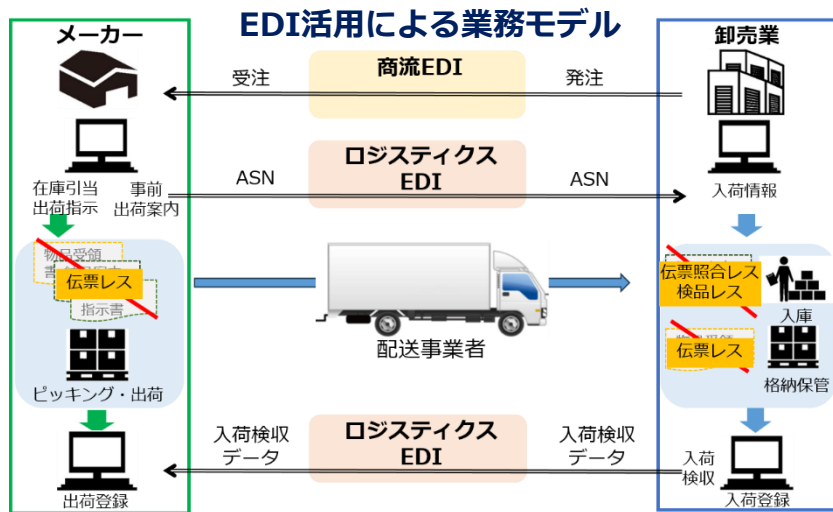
EDI活用による業務モデル

メーカー

卸売業

受注

商流EDI

発注

ロジスティクス EDI

ASN

ASN

在庫引当 出荷指示

事前 出荷案内

入荷情報

物品受領 書 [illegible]

伝票レス

指示書

伝票照合レス 検品レス

入庫

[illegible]

伝票レス

格納保管

配送事業者

ピッキング・出荷

入荷検収 データ

ロジスティクス EDI

入荷検収 データ

入荷 検収

出荷登録

入荷登録